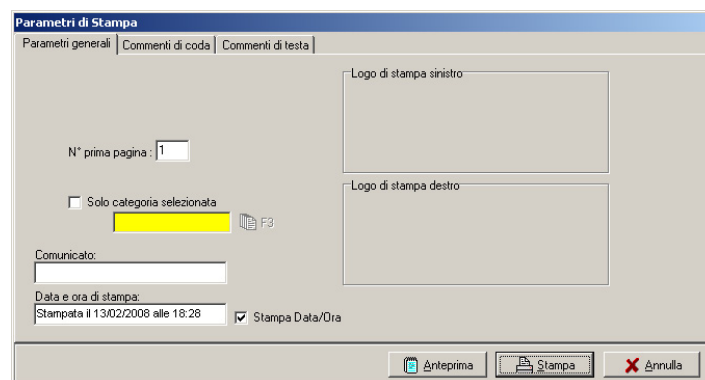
Parametri di Stampa

Parametri generali | Commenti di coda | Commenti di testa

Logo di stampa sinistro

N° prima pagina : 1

Solo categoria selezionata

F3

Logo di stampa destro

Comunicato:

Data e ora di stampa:

Stampata il 13/02/2008 alle 18:28

Stampa Data/Ora

Anteprima

Stampa

Annulla